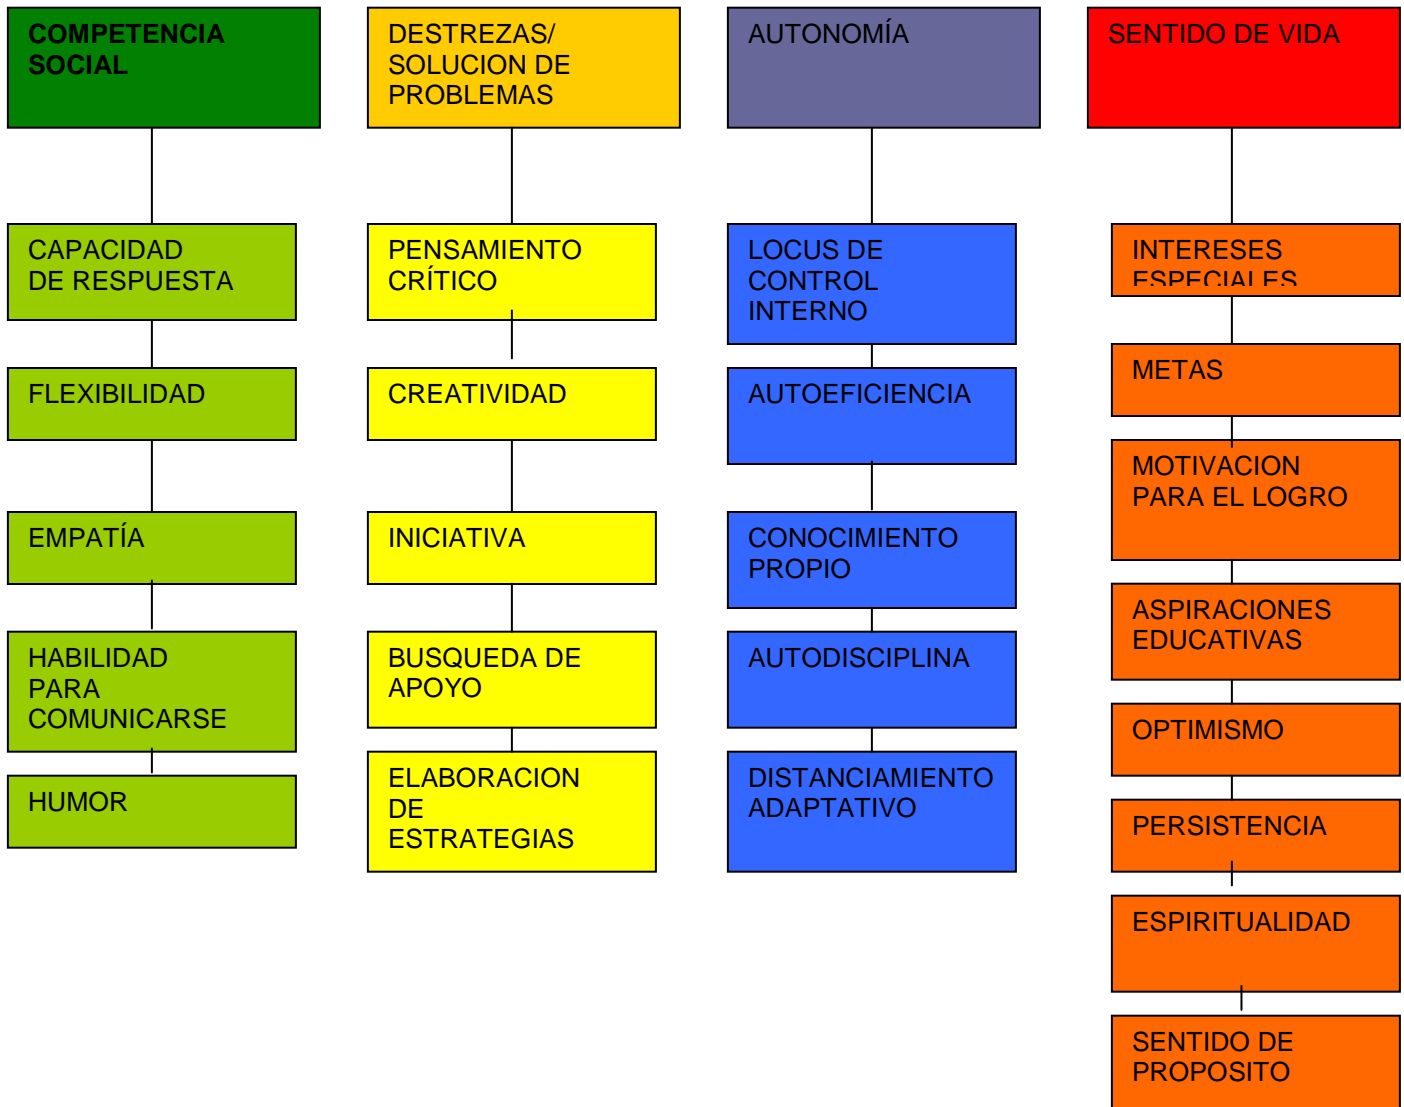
COMPETENCIA SOCIAL

CAPACIDAD DE RESPUESTA

FLEXIBILIDAD

EMPATÍA

HABILIDAD PARA COMUNICARSE

HUMOR

DESTREZAS/ SOLUCION DE PROBLEMAS

PENSAMIENTO CRÍTICO

CREATIVIDAD

INICIATIVA

BUSQUEDA DE APOYO

ELABORACION DE ESTRATEGIAS

AUTONOMÍA

LOCUS DE CONTROL INTERNO

AUTOEFICIENCIA

CONOCIMIENTO PROPIO

AUTODISCIPLINA

DISTANCIAMIENTO ADAPTATIVO

SENTIDO DE VIDA

INTERESES ESPECIALES

METAS

MOTIVACION PARA EL LOGRO

ASPIRACIONES EDUCATIVAS

OPTIMISMO

PERSISTENCIA

ESPIRITUALIDAD

SENTIDO DE PROPOSITO